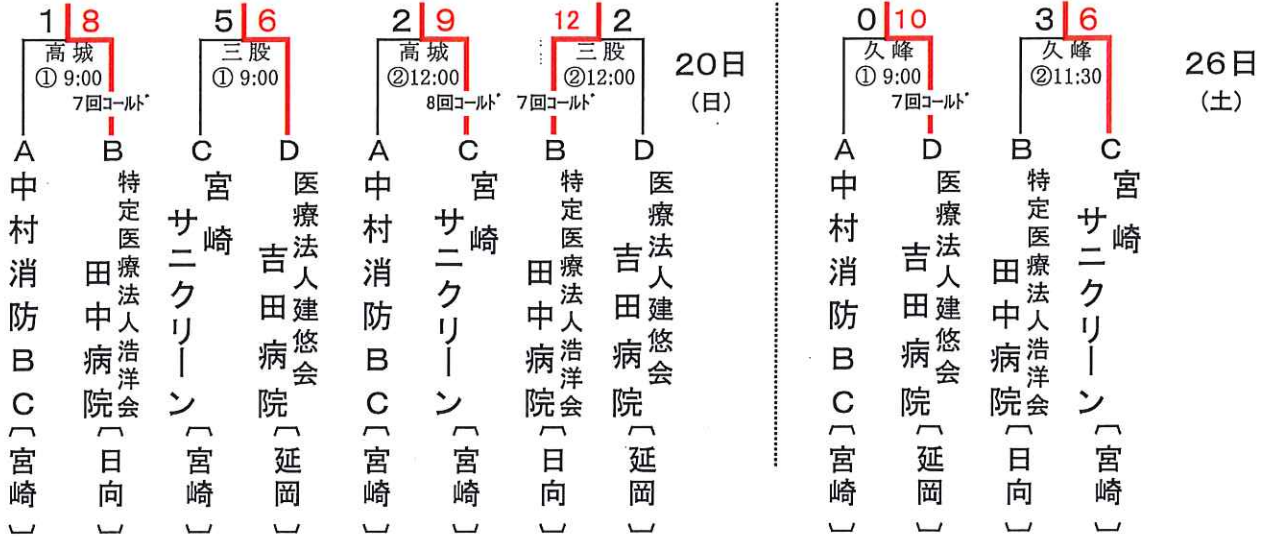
1 8
高城
① 9:00
7回コールド
A 中村消防BC〔宮崎〕
B 特定医療法人浩洋会 田中病院〔日向〕

5 6
三股
① 9:00
C 宮崎サニクリーン〔宮崎〕
D 医療法人建悠会 吉田病院〔延岡〕

2 9
高城
②12:00
8回コールド
A 中村消防BC〔宮崎〕
C 宮崎サニクリーン〔宮崎〕

12 2
三股
②12:00
7回コールド
B 特定医療法人浩洋会 田中病院〔日向〕
D 医療法人建悠会 吉田病院〔延岡〕

20日
(日)

0 10
久峰
① 9:00
7回コールド
A 中村消防BC〔宮崎〕
D 医療法人建悠会 吉田病院〔延岡〕

3 6
久峰
②11:30
B 特定医療法人浩洋会 田中病院〔日向〕
C 宮崎サニクリーン〔宮崎〕

26日
(土)